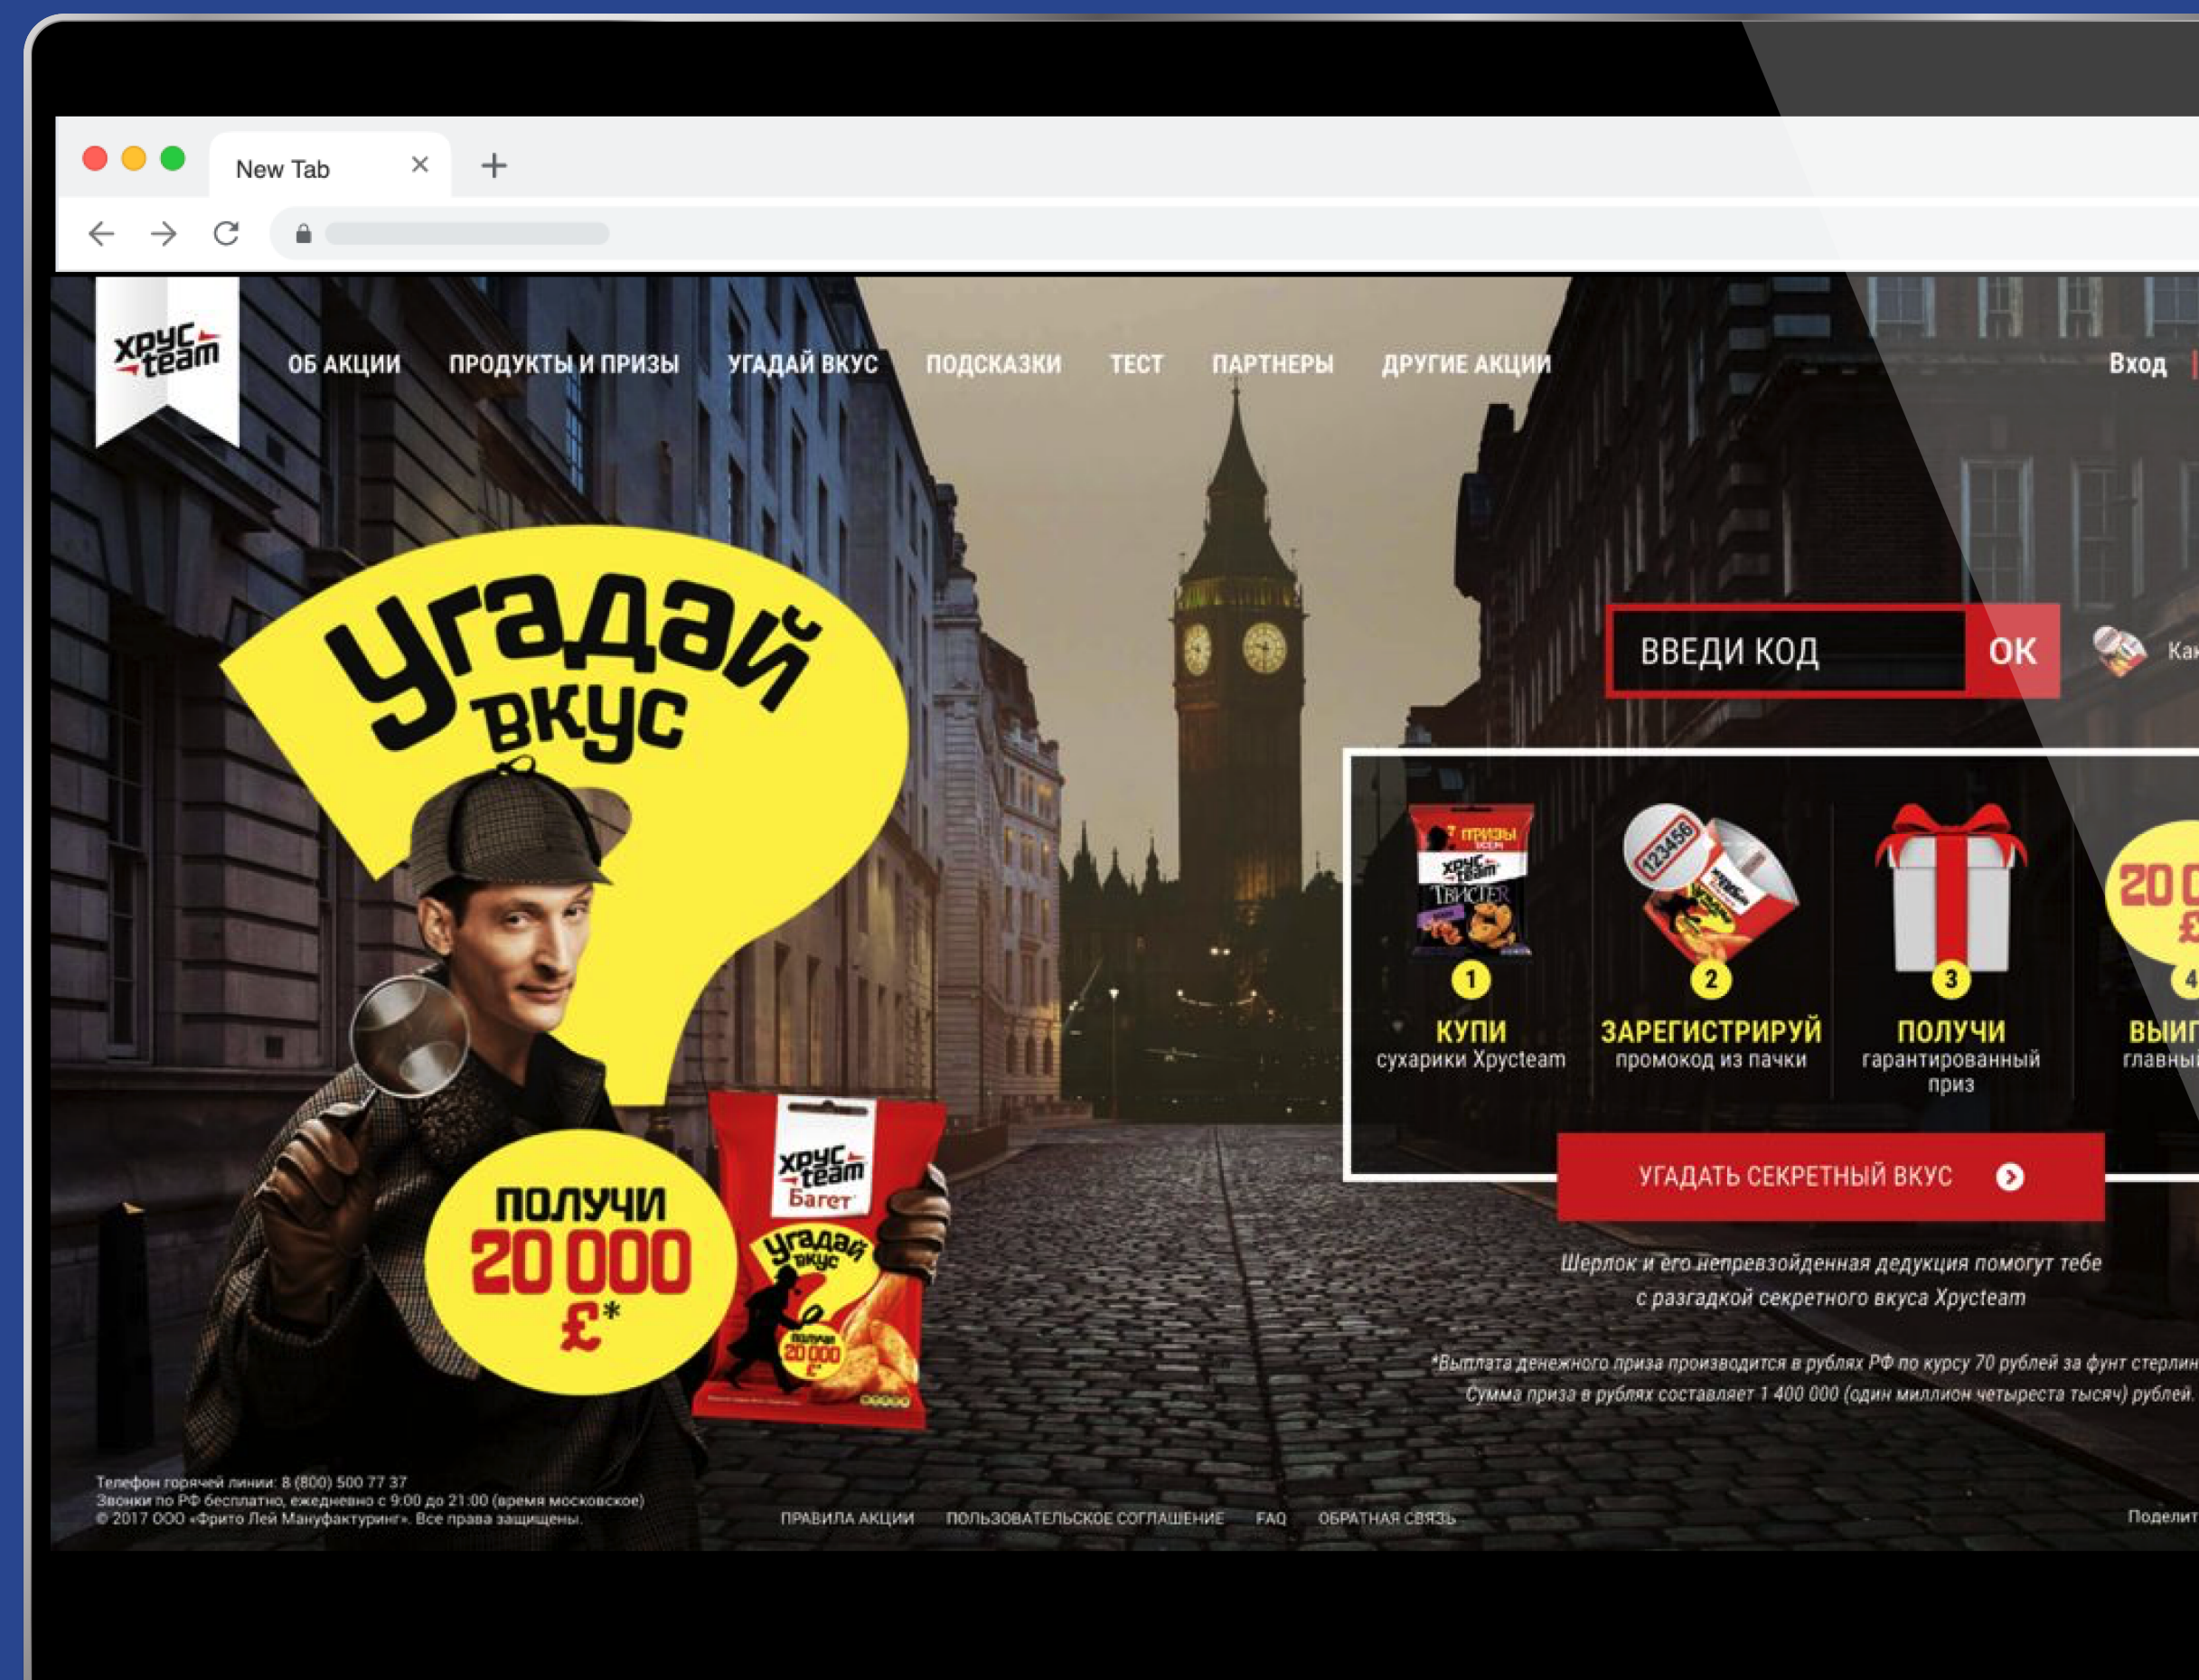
New Tab ×

хрус team

ОБ АКЦИИ ПРОДУКТЫ И ПРИЗЫ УГАДАЙ ВКУС ПОДСКАЗКИ ТЕСТ ПАРТНЕРЫ ДРУГИЕ АКЦИИ Вход

угадай вкус

ПОЛУЧИ 20 000 £*

хрус team Багет угадай вкус получи 20 000 £

ВВЕДИ КОД ОК Ка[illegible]

1 КУПИ сухарики Хрусteam

2 ЗАРЕГИСТРИРУЙ промокод из пачки

3 ПОЛУЧИ гарантированный приз

4 ВЫИГ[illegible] главны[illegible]

УГАДАТЬ СЕКРЕТНЫЙ ВКУС

Шерлок и его непревзойденная дедукция помогут тебе с разгадкой секретного вкуса Хрусteam

*Выплата денежного приза производится в рублях РФ по курсу 70 рублей за фунт стерлин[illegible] Сумма приза в рублях составляет 1 400 000 (один миллион четыреста тысяч) рублей.

Телефон горячей линии: 8 (800) 500 77 37
Звонки по РФ бесплатно, ежедневно с 9:00 до 21:00 (время московское)
© 2017 ООО «Фрито Лей Мануфактуринг». Все права защищены.

ПРАВИЛА АКЦИИ ПОЛЬЗОВАТЕЛЬСКОЕ СОГЛАШЕНИЕ FAQ ОБРАТНАЯ СВЯЗЬ

Поделит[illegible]